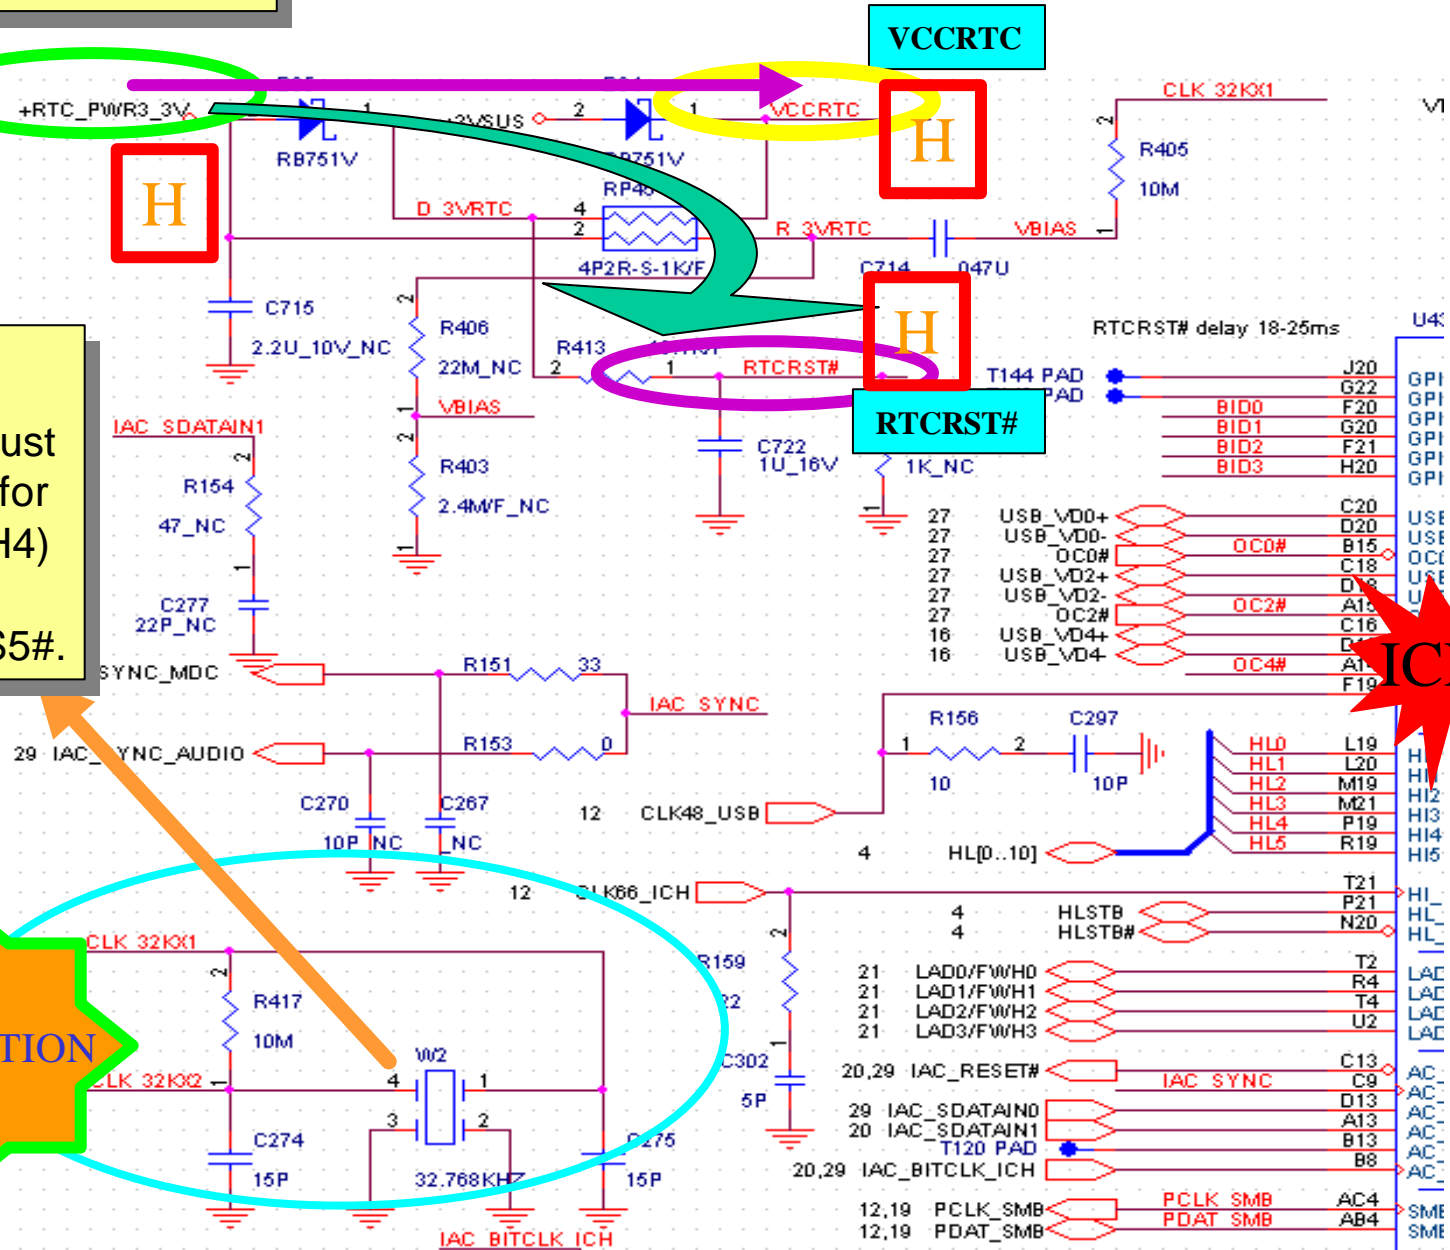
VCCRTC

+RTC_PWR3_3V

H

RB751V

3VSUS

2

1

VCCRTC

RB751V

H

CLK_32KX1

R405

10M

RP4

D_3VRTC

4

2

R_3VRTC

VBIAS

4P2R-S-1K/F

C714

.047U

H

C715

2.2U_10V_NC

R406

22M_NC

R413

2

1

RTCRST#

RTCRST# delay 18-25ms

U4

T144 PAD

PAD

RTCRST#

ust
for
H4)

S5#.

VBIAS

IAC_SDATAIN1

R154

47_NC

C277

22P_NC

R403

2.4M/F_NC

C722

1U_16V

1K_NC

J20
G22
F20
G20
F21
H20

BID0
BID1
BID2
BID3

GPI
GPI
GPI
GPI
GPI
GPI

27 USB_VD0+
27 USB_VD0-
27 OC0#
27 USB_VD2+
27 USB_VD2-
27 OC2#
16 USB_VD4+
16 USB_VD4-

OC0#
OC2#
OC4#

C20
D20
B15
C18
D18
A15
C16
D
A1
F19

SYNC_MDC

R151

33

IAC_SYNC

29 IAC_SYNC_AUDIO

R153

0

R156

C297

1

2

10

10P

C270

10P_NC

C267

NC

12 CLK48_USB

4 HL[0..10]

HL0
HL1
HL2
HL3
HL4
HL5

L19
L20
M19
M21
P19
R19

H
H
HI2
HI3
HI4
HI5

12 CLK66_ICH

T21
P21
N20

HI_
HL_
HL_

4 HLSTB
4 HLSTB#

CLK_32KX1

R417

10M

R159

C302

5P

21 LAD0/FWH0
21 LAD1/FWH1
21 LAD2/FWH2
21 LAD3/FWH3

T2
R4
T4
U2

LAD
LAD
LAD
LAD

TION

CLK_32KX2

W2

4

1

3

2

C274

15P

32.768KHZ

C275

15P

20,29 IAC_RESET#

IAC_SYNC

29 IAC_SDATAIN0
20 IAC_SDATAIN1

T120 PAD

20,29 IAC_BITCLK_ICH

C13
C9
D13
A13
B13
B8

AC
AC
AC
AC
AC
AC

12,19 PCLK_SMB
12,19 PDAT_SMB

PCLK_SMB
PDAT_SMB

AC4
AB4

SMB
SMB

IAC_BITCLK_ICH

ICH